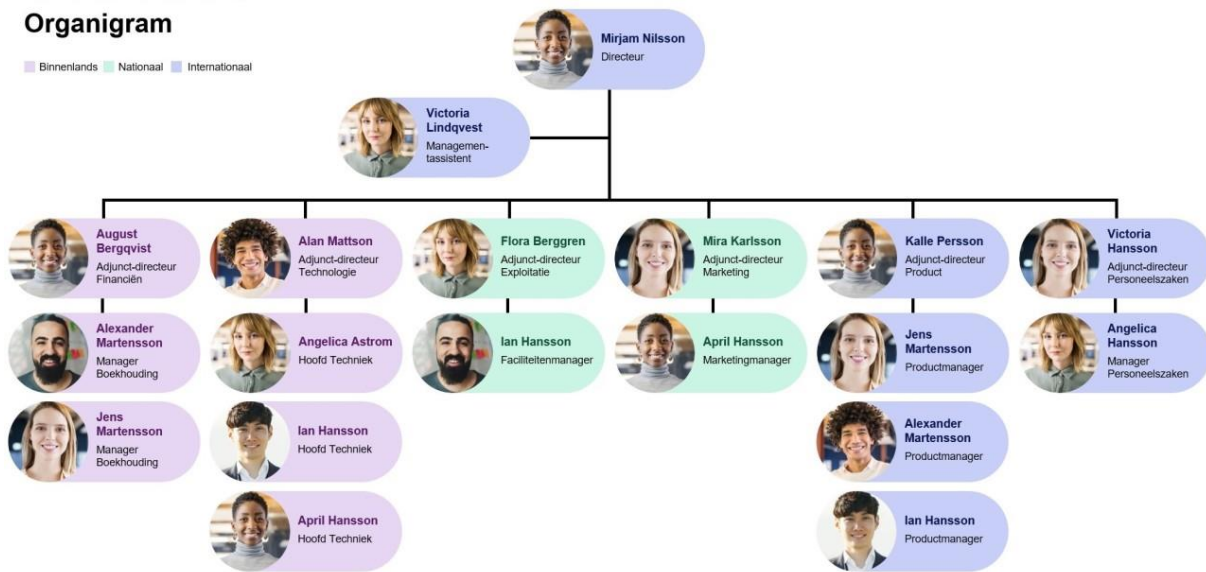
Organigram

Binnenlands Nationaal Internationaal

Mirjam Nilsson
Directeur

Victoria Lindqvest
Managementassistent

August Bergqvist
Adjunct-directeur Financiën

Alexander Martensson
Manager Boekhouding

Jens Martensson
Manager Boekhouding

Alan Mattson
Adjunct-directeur Technologie

Angelica Astrom
Hoofd Techniek

Ian Hansson
Hoofd Techniek

April Hansson
Hoofd Techniek

Flora Berggren
Adjunct-directeur Exploitatie

Ian Hansson
Faciliteitenmanager

Mira Karlsson
Adjunct-directeur Marketing

April Hansson
Marketingmanager

Kalle Persson
Adjunct-directeur Product

Jens Martensson
Productmanager

Alexander Martensson
Productmanager

Ian Hansson
Productmanager

Victoria Hansson
Adjunct-directeur Personeelszaken

Angelica Hansson
Manager Personeelszaken